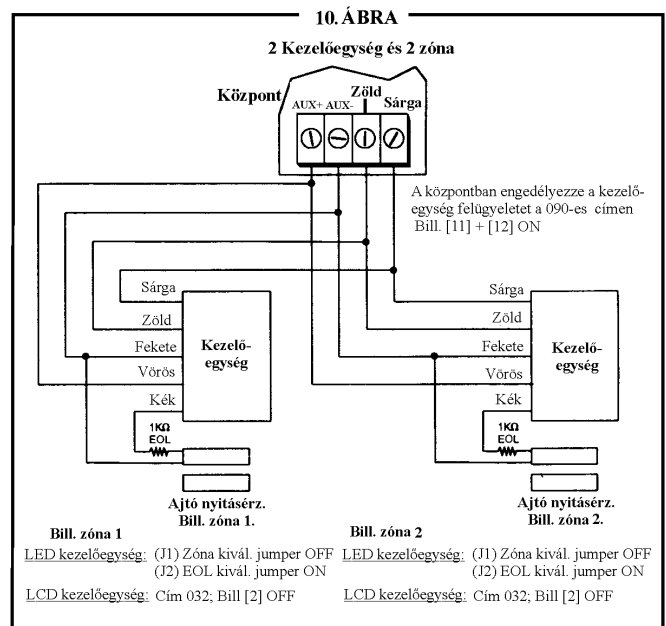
10. ÁBRA

2 Kezelőegység és 2 zóna

Központ

AUX+ AUX- Zöld Sárga

A központban engedélyezze a kezelőegység felügyeletet a 090-es címen Bill. [11] + [12] ON

Sárga
Zöld
Fekete
Vörös
Kék

Kezelőegység

1KΩ EOL

Ajtó nyitásérz. Bill. zóna 1.

Sárga
Zöld
Fekete
Vörös
Kék

Kezelőegység

1KΩ EOL

Ajtó nyitásérz. Bill. zóna 2.

Bill. zóna 1

LED kezelőegység: (J1) Zóna kivál. jumper OFF
(J2) EOL kivál. jumper ON

LCD kezelőegység: Cím 032; Bill [2] OFF

Bill. zóna 2

LED kezelőegység: (J1) Zóna kivál. jumper OFF
(J2) EOL kivál. jumper ON

LCD kezelőegység: Cím 032; Bill [2] OFF